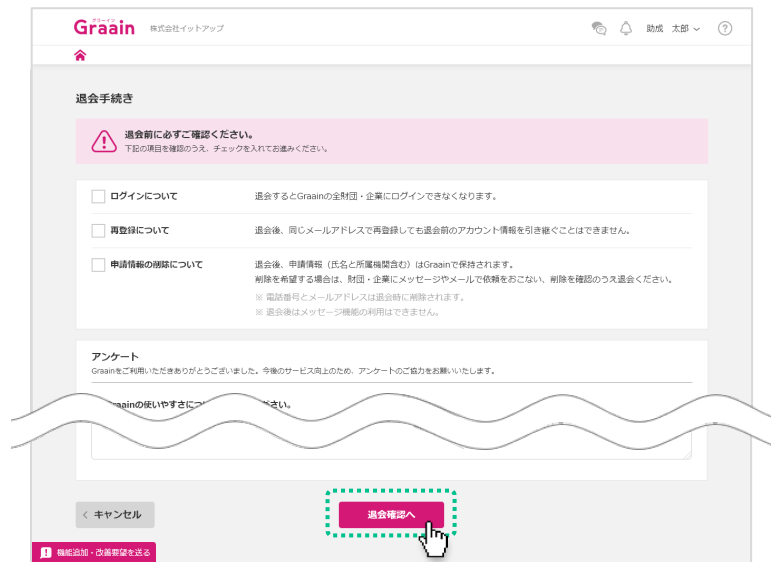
Graain グラーイン 株式会社イットアップ

助成 太郎

退会手続き

退会前に必ずご確認ください。
下記の項目を確認のうえ、チェックを入れてお進みください。

| | |
|---|---|
| ログインについて | 退会するとGraainの全財団・企業にログインできなくなります。 |
| 再登録について | 退会後、同じメールアドレスで再登録しても退会前のアカウント情報を引き継ぐことはできません。 |
| 申請情報の削除について | 退会後、申請情報（氏名と所属機関含む）はGraainで保持されます。削除を希望する場合は、財団・企業にメッセージやメールで依頼をおこない、削除を確認のうえ退会ください。※ 電話番号とメールアドレスは退会時に削除されます。※ 退会後はメッセージ機能の利用はできません。 |

アンケート
Graainをご利用いただきありがとうございました。今後のサービス向上のため、アンケートのご協力をお願いいたします。

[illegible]rainの使いやすさに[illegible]さい。

< キャンセル

退会確認へ

機能追加・改善要望を送る